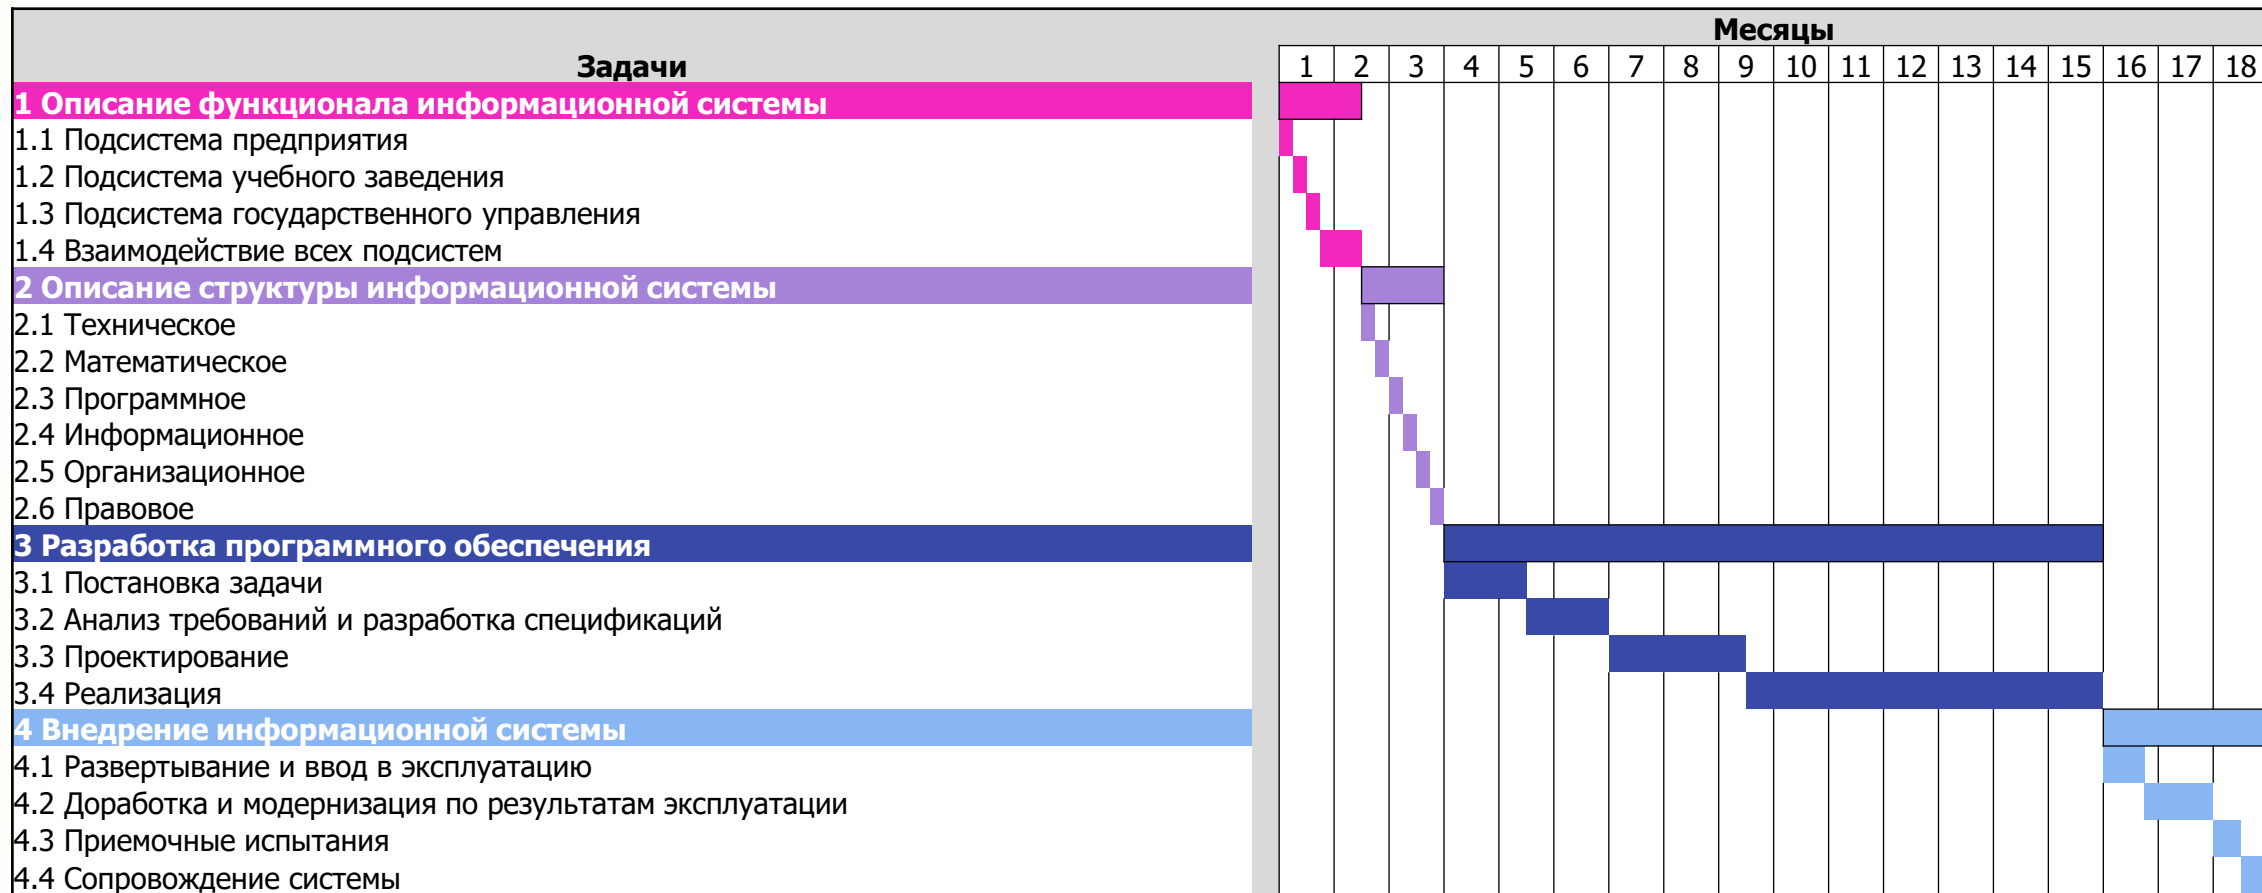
| Задачи | Месяцы |
|---|---|

| | 1 | 2 | 3 | 4 | 5 | 6 | 7 | 8 | 9 | 10 | 11 | 12 | 13 | 14 | 15 | 16 | 17 | 18 |
|---|---|---|---|---|---|---|---|---|---|---|---|---|---|---|---|---|---|---|
| 1 Описание функционала информационной системы | | | | | | | | | | | | | | | | | | |
| 1.1 Подсистема предприятия | | | | | | | | | | | | | | | | | | |
| 1.2 Подсистема учебного заведения | | | | | | | | | | | | | | | | | | |
| 1.3 Подсистема государственного управления | | | | | | | | | | | | | | | | | | |
| 1.4 Взаимодействие всех подсистем | | | | | | | | | | | | | | | | | | |
| 2 Описание структуры информационной системы | | | | | | | | | | | | | | | | | | |
| 2.1 Техническое | | | | | | | | | | | | | | | | | | |
| 2.2 Математическое | | | | | | | | | | | | | | | | | | |
| 2.3 Программное | | | | | | | | | | | | | | | | | | |
| 2.4 Информационное | | | | | | | | | | | | | | | | | | |
| 2.5 Организационное | | | | | | | | | | | | | | | | | | |
| 2.6 Правовое | | | | | | | | | | | | | | | | | | |
| 3 Разработка программного обеспечения | | | | | | | | | | | | | | | | | | |
| 3.1 Постановка задачи | | | | | | | | | | | | | | | | | | |
| 3.2 Анализ требований и разработка спецификаций | | | | | | | | | | | | | | | | | | |
| 3.3 Проектирование | | | | | | | | | | | | | | | | | | |
| 3.4 Реализация | | | | | | | | | | | | | | | | | | |
| 4 Внедрение информационной системы | | | | | | | | | | | | | | | | | | |
| 4.1 Развертывание и ввод в эксплуатацию | | | | | | | | | | | | | | | | | | |
| 4.2 Доработка и модернизация по результатам эксплуатации | | | | | | | | | | | | | | | | | | |
| 4.3 Приемочные испытания | | | | | | | | | | | | | | | | | | |
| 4.4 Сопровождение системы | | | | | | | | | | | | | | | | | | |